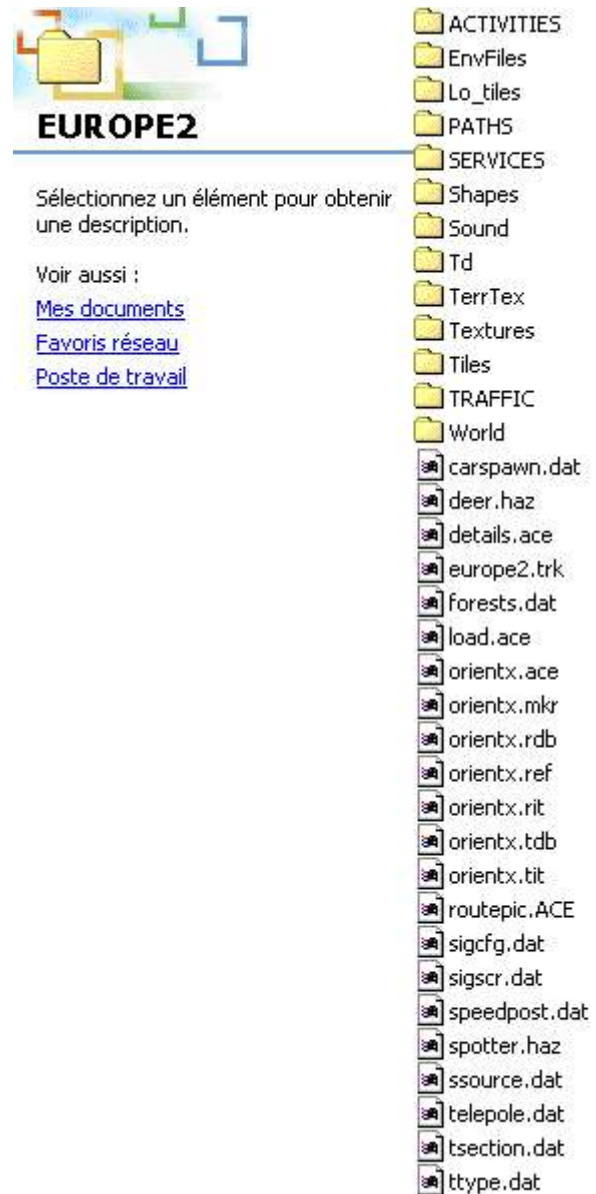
EUROPE2

Sélectionnez un élément pour obtenir une description.

Voir aussi :
Mes documents
Favoris réseau
Poste de travail

ACTIVITIES
EnvFiles
Lo_tiles
PATHS
SERVICES
Shapes
Sound
Td
TerrTex
Textures
Tiles
TRAFFIC
World
carspawn.dat
deer.haz
details.ace
europe2.trk
forests.dat
load.ace
orientx.ace
orientx.mkr
orientx.rdb
orientx.ref
orientx.rit
orientx.tdb
orientx.tit
routepic.ACE
sigcfg.dat
sigscr.dat
speedpost.dat
spotter.haz
ssource.dat
telepole.dat
tsection.dat
ttype.dat